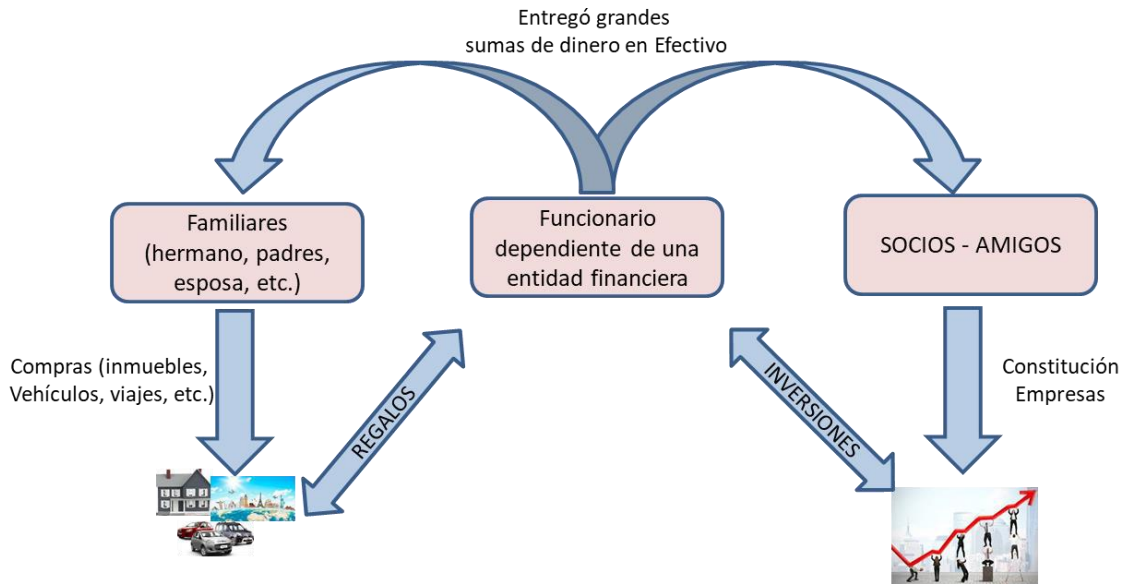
Entregó grandes sumas de dinero en Efectivo

Familiares (hermano, padres, esposa, etc.)

Funcionario dependiente de una entidad financiera

SOCIOS - AMIGOS

Compras (inmuebles, Vehículos, viajes, etc.)

REGALOS

INVERSIONES

Constitución Empresas